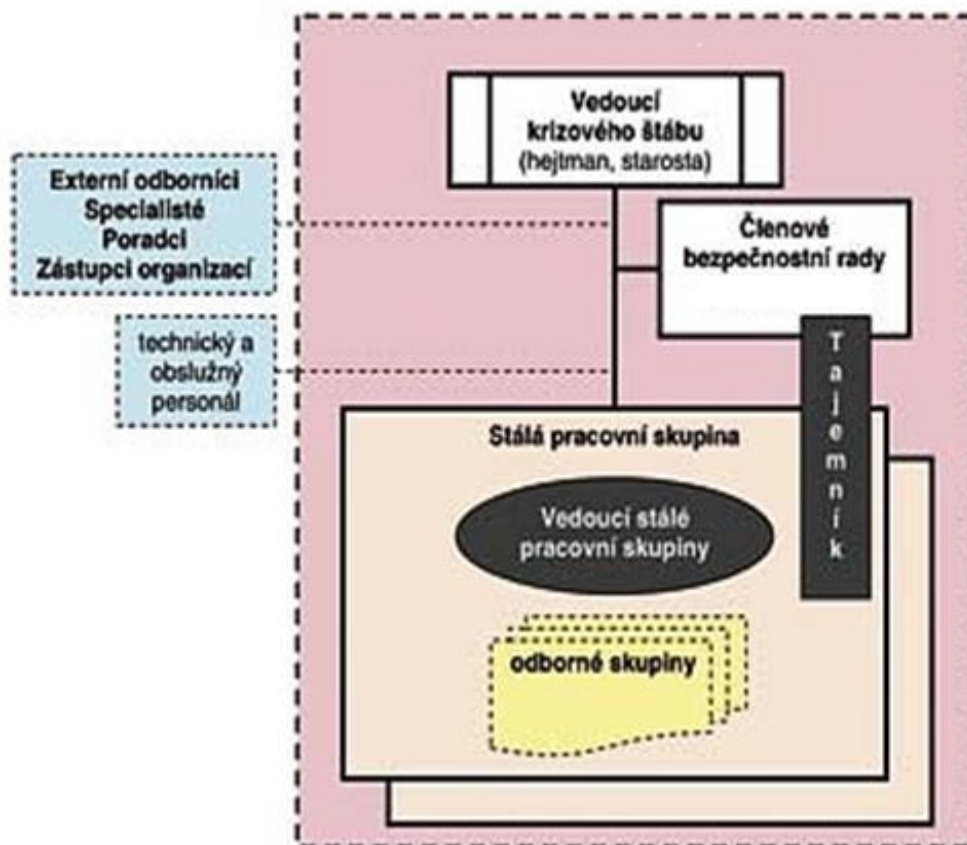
Vedoucí krizového štábu (hejtman, starosta)

Externí odborníci
Specialisté
Poradci
Zástupci organizací

Členové bezpečnostní rady

technický a obslužný personál

Tajemník

Stálá pracovní skupina

Vedoucí stálé pracovní skupiny

odborné skupiny